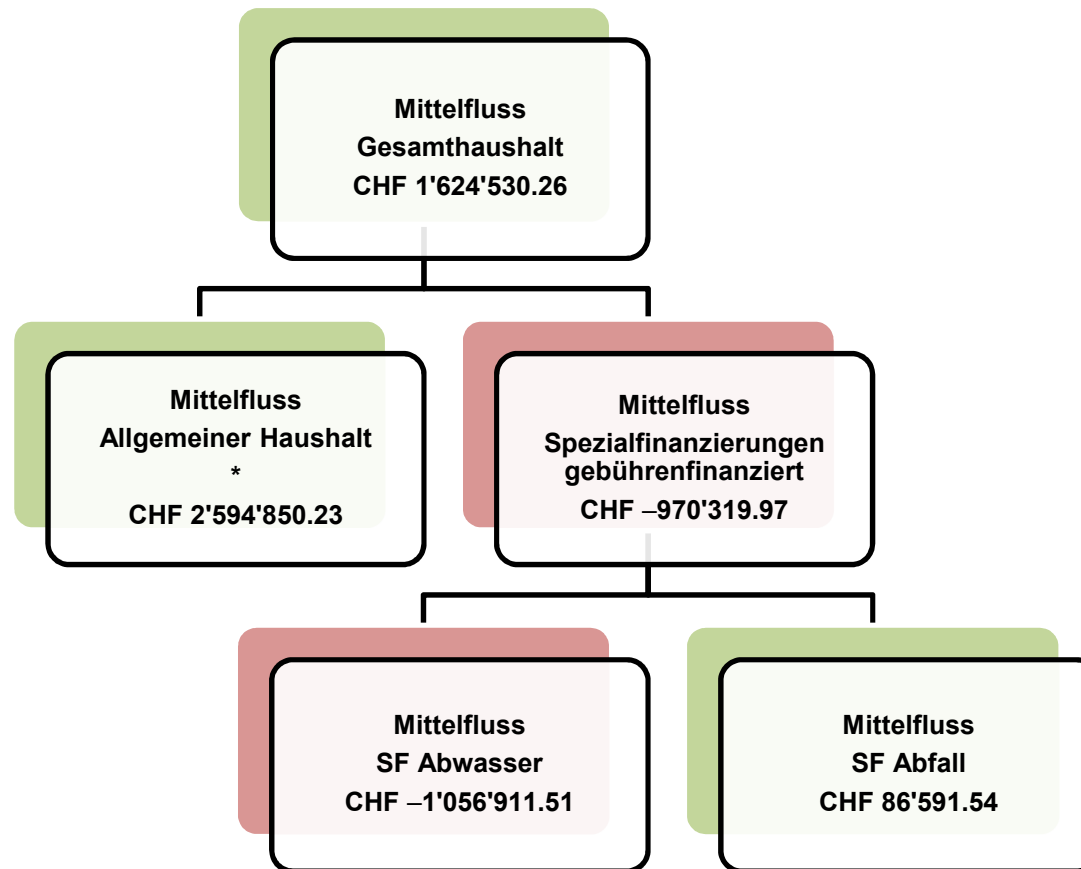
Mittelfluss
Gesamthaushalt
CHF 1'624'530.26

Mittelfluss
Allgemeiner Haushalt
*
CHF 2'594'850.23

Mittelfluss
Spezialfinanzierungen gebührenfinanziert
CHF –970'319.97

Mittelfluss
SF Abwasser
CHF –1'056'911.51

Mittelfluss
SF Abfall
CHF 86'591.54